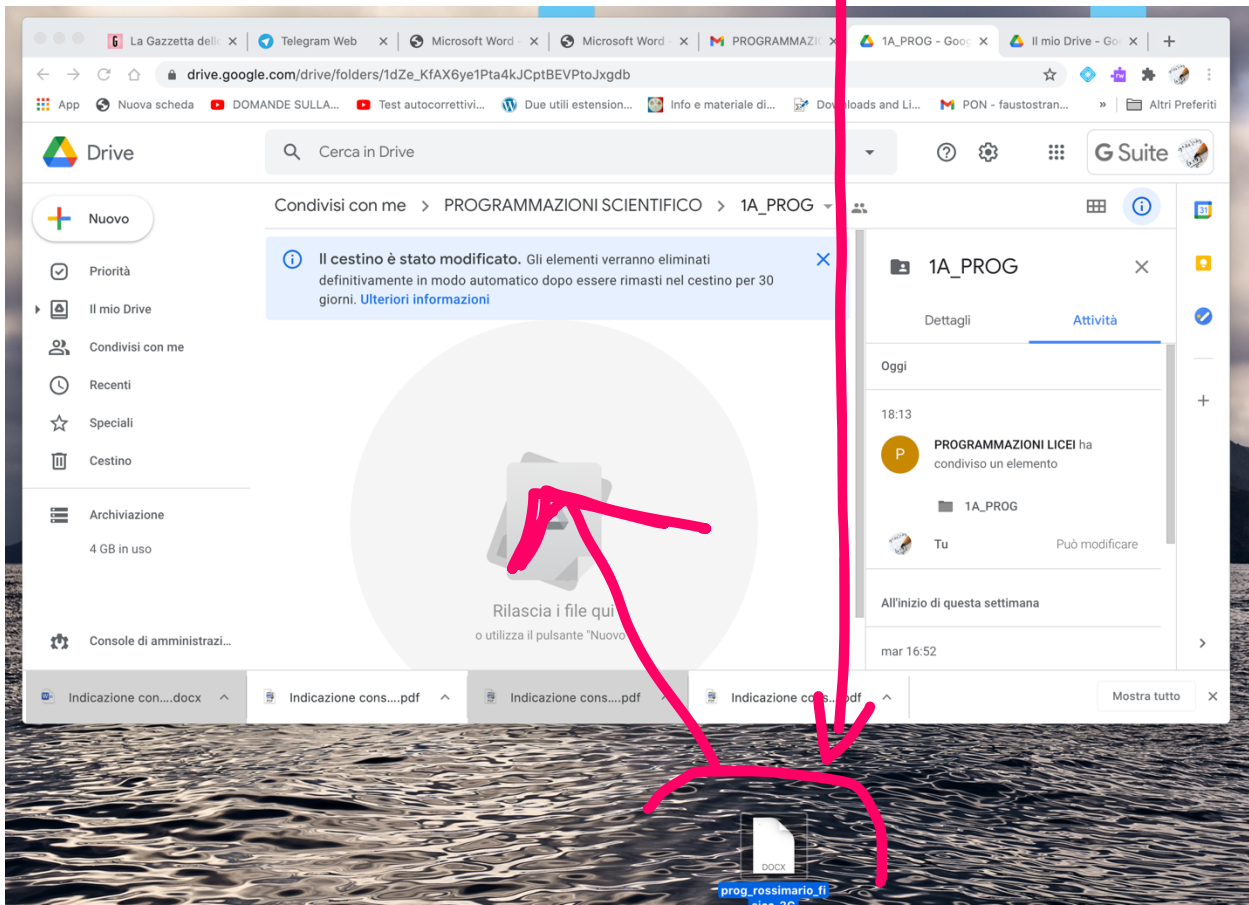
La Gazzetta dell
Telegram Web
Microsoft Word
Microsoft Word
PROGRAMMAZI
1A_PROG - Goo
Il mio Drive - Go

drive.google.com/drive/folders/1dZe_KfAX6ye1Pta4kJCptBEVPtoJxgdb

App
Nuova scheda
DOMANDE SULLA...
Test autocorrettivi...
Due utili estension...
Info e materiale di...
Downloads and Li...
PON - faustostran...
Altri Preferiti

Drive
Cerca in Drive
G Suite

Nuovo
Priorità
Il mio Drive
Condivisi con me
Recenti
Speciali
Cestino
Archiviazione
4 GB in uso
Console di amministrazi...

Condivisi con me > PROGRAMMAZIONI SCIENTIFICO > 1A_PROG

Il cestino è stato modificato. Gli elementi verranno eliminati definitivamente in modo automatico dopo essere rimasti nel cestino per 30 giorni. Ulteriori informazioni

Rilascia i file qui
o utilizza il pulsante "Nuovo"

1A_PROG
Dettagli
Attività
Oggi
18:13
P
PROGRAMMAZIONI LICEI ha condiviso un elemento
1A_PROG
Tu
Può modificare
All'inizio di questa settimana
mar 16:52

Indicazione con....docx
Indicazione cons....pdf
Indicazione cons....pdf
Indicazione cons....pdf
Mostra tutto

DOCX
prog_rossimario_fisica_3C